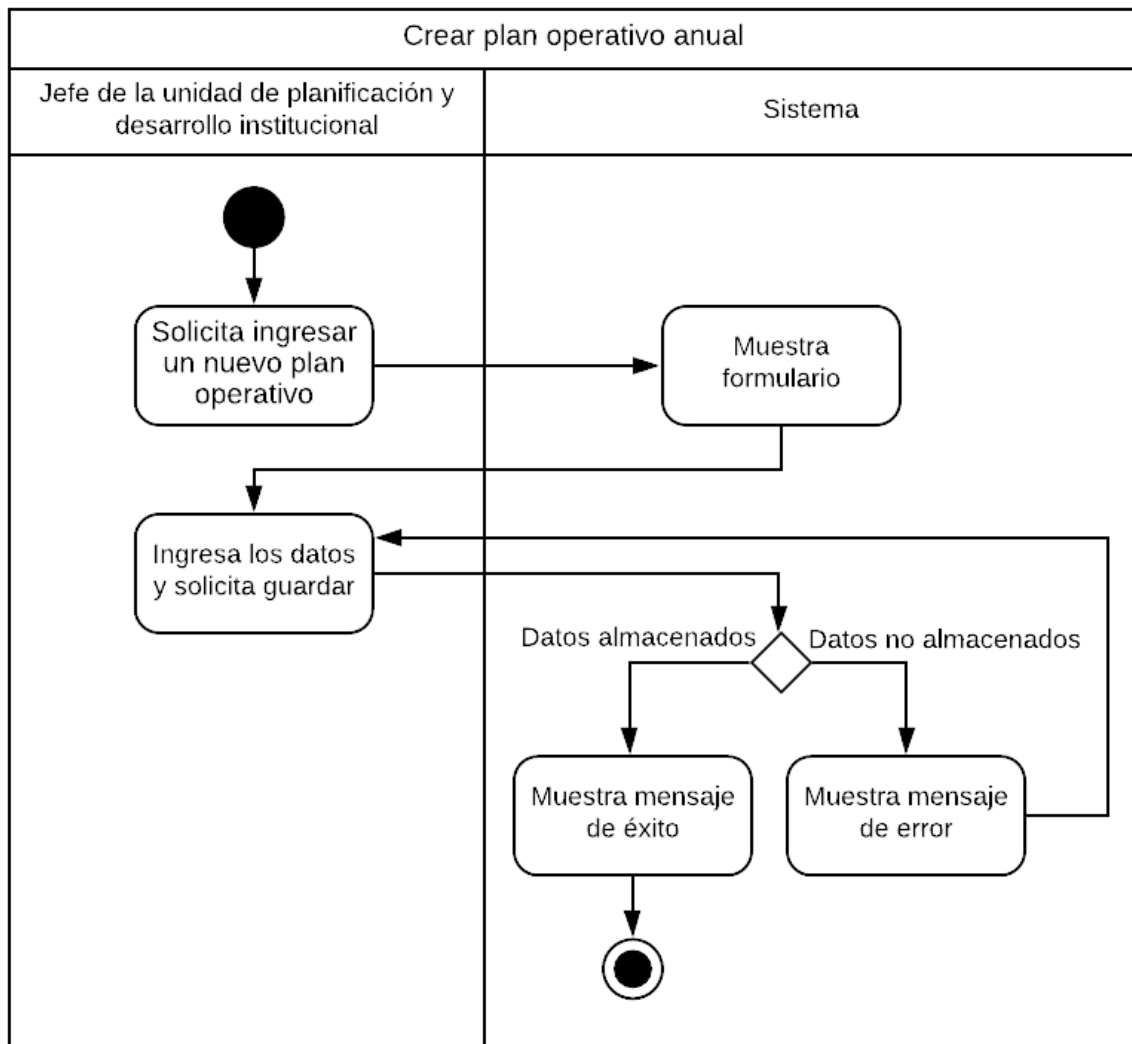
Crear plan operativo anual

Jefe de la unidad de planificación y desarrollo institucional

Sistema

Solicita ingresar un nuevo plan operativo

Muestra formulario

Ingresa los datos y solicita guardar

Datos almacenados

Datos no almacenados

Muestra mensaje de éxito

Muestra mensaje de error